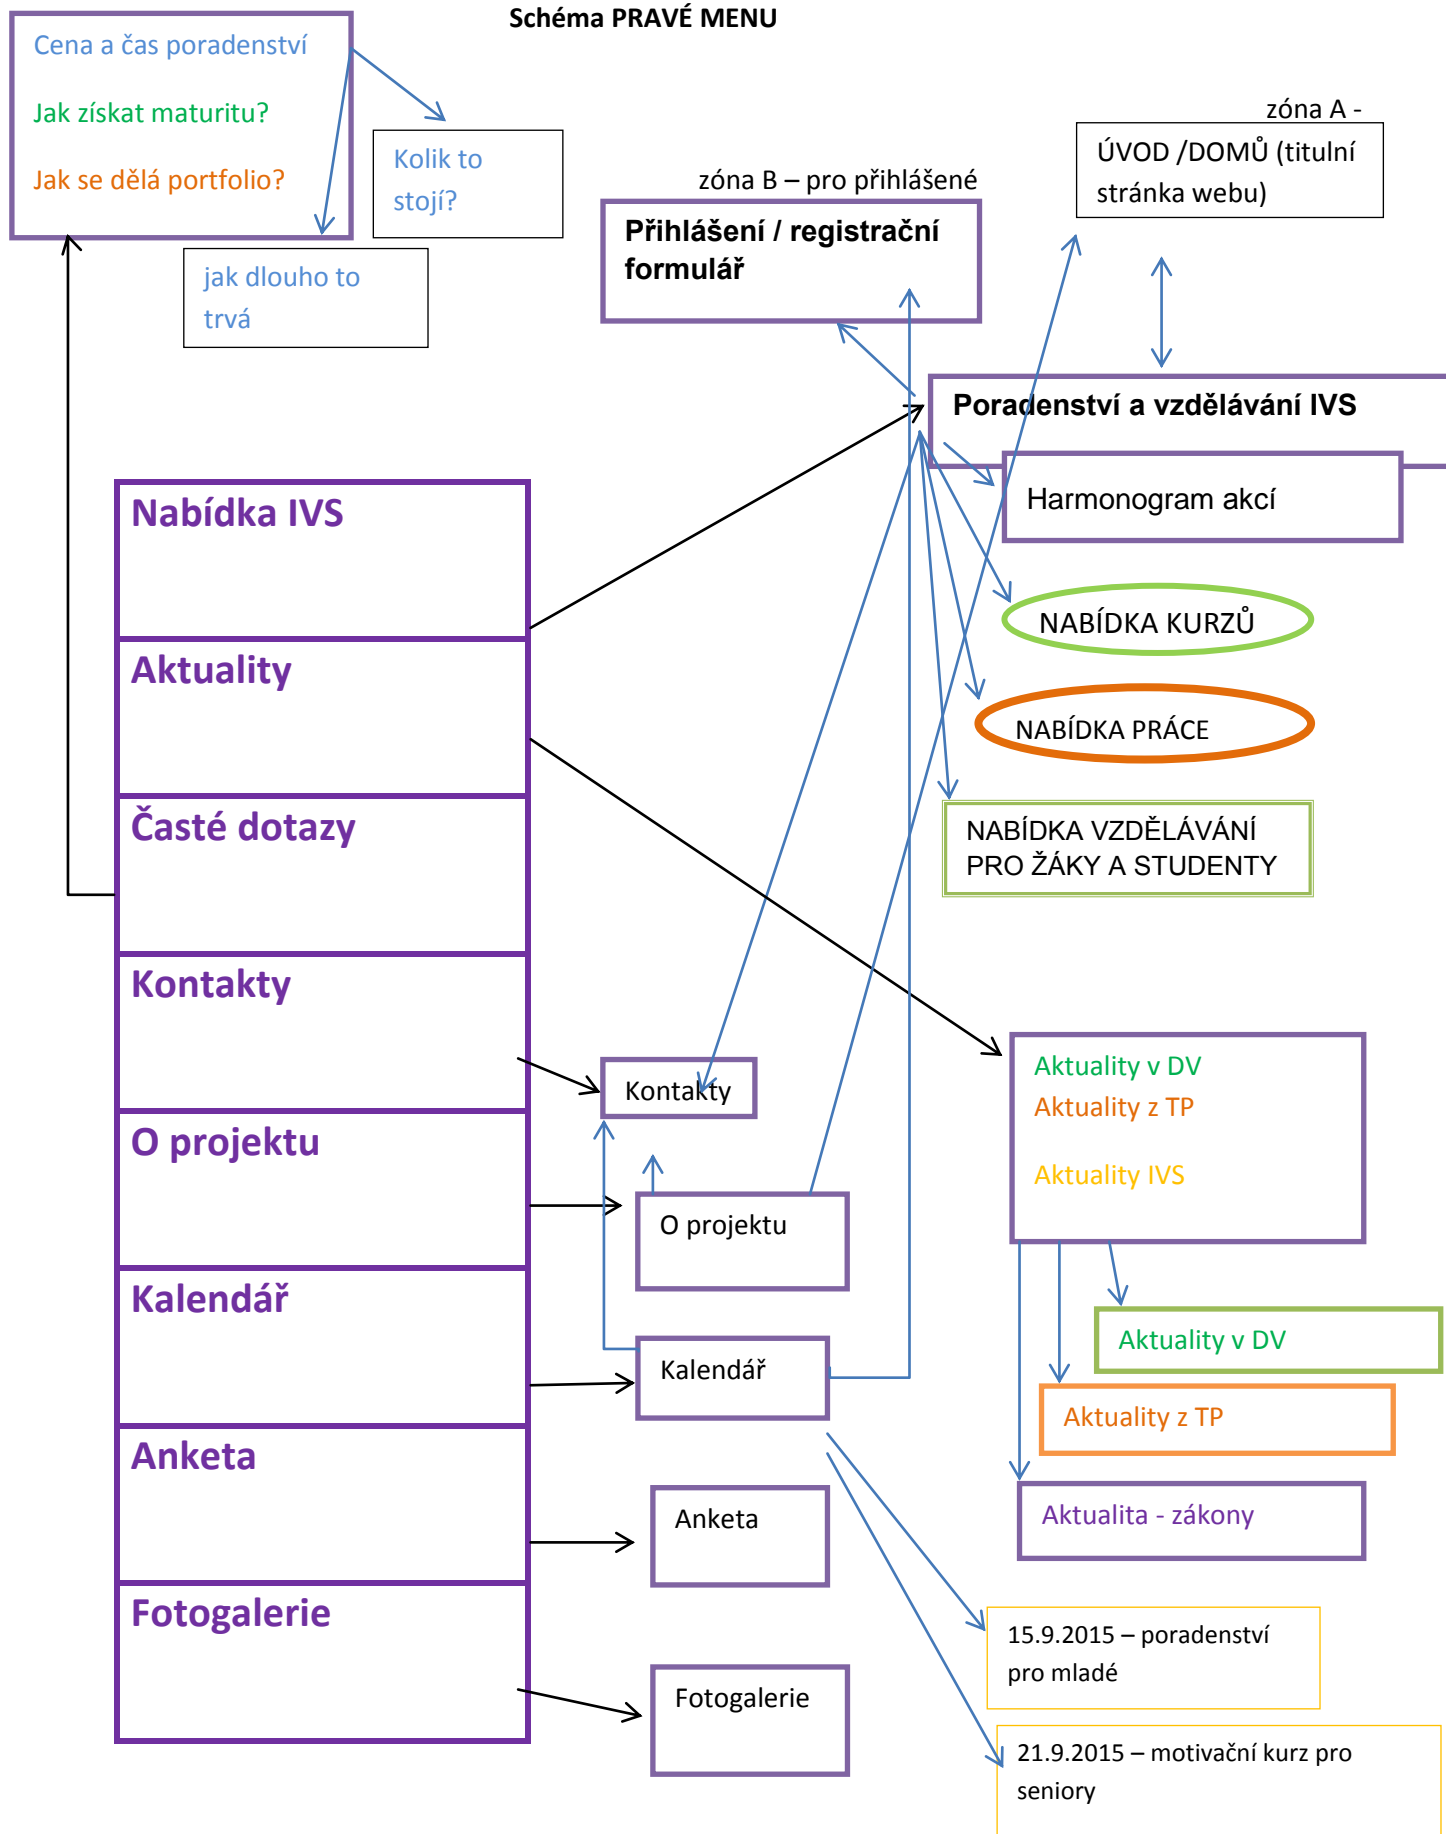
Schéma PRAVÉ MENU

Cena a čas poradenství

Jak získat maturitu?

Jak se dělá portfolio?

Kolik to stojí?

jak dlouho to trvá

zóna B – pro přihlášené

Přihlášení / registrační formulář

zóna A -

ÚVOD /DOMŮ (titulní stránka webu)

Poradenství a vzdělávání IVS

Harmonogram akcí

NABÍDKA KURZŮ

NABÍDKA PRÁCE

NABÍDKA VZDĚLÁVÁNÍ PRO ŽÁKY A STUDENTY

Nabídka IVS

Aktuality

Časté dotazy

Kontakty

O projektu

Kalendář

Anketa

Fotogalerie

Kontakty

O projektu

Kalendář

Anketa

Fotogalerie

Aktuality v DV
Aktuality z TP
Aktuality IVS

Aktuality v DV

Aktuality z TP

Aktualita - zákony

15.9.2015 – poradenství pro mladé

21.9.2015 – motivační kurz pro seniory